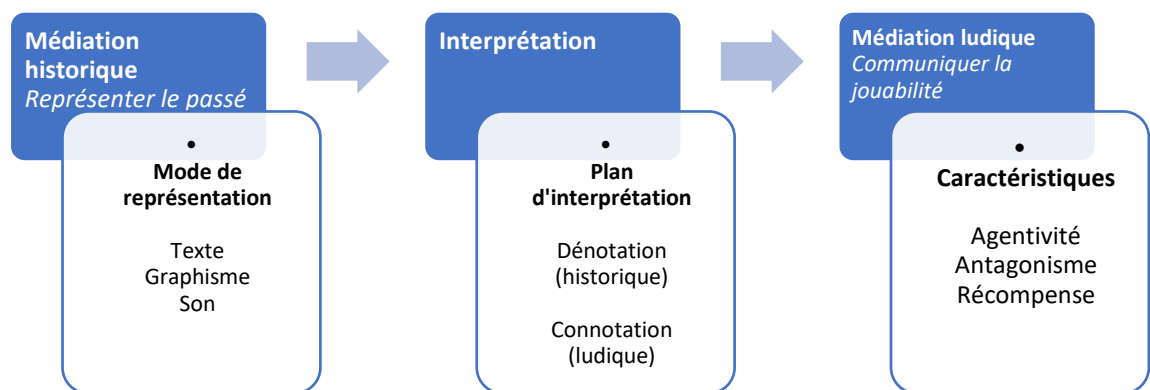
Médiation historique
*Représenter le passé*

•
**Mode de représentation**

Texte
Graphisme
Son

Interprétation

•
**Plan d'interprétation**

Dénotation (historique)

Connotation (ludique)

Médiation ludique
*Communiquer la jouabilité*

•
**Caractéristiques**

Agentivité
Antagonisme
Récompense